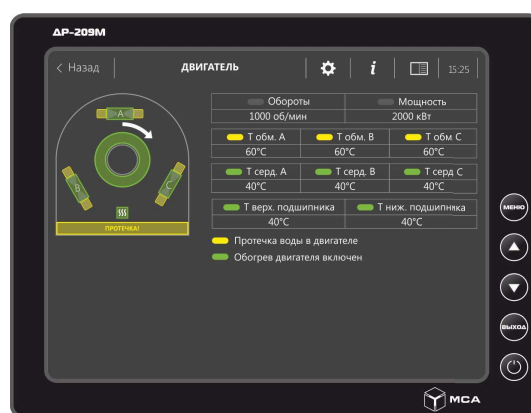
ДР-209М

< Назад

ДВИГАТЕЛЬ

i

15:25

A

B

C

ПРОТЕЧКА!

| Обороты | Мощность |
|---|---|
| 1000 об/мин | 2000 кВт |

| Т обм. А | Т обм. В | Т обм. С |
|---|---|---|
| 60°C | 60°C | 60°C |

| Т серд. А | Т серд. В | Т серд. С |
|---|---|---|
| 40°C | 40°C | 40°C |

| Т верх. подшипника | Т ниж. подшипника |
|---|---|
| 40°C | 40°C |

Протечка воды в двигателе

Обогрев двигателя включен

МЕНЮ

ВЫХОД

МСА